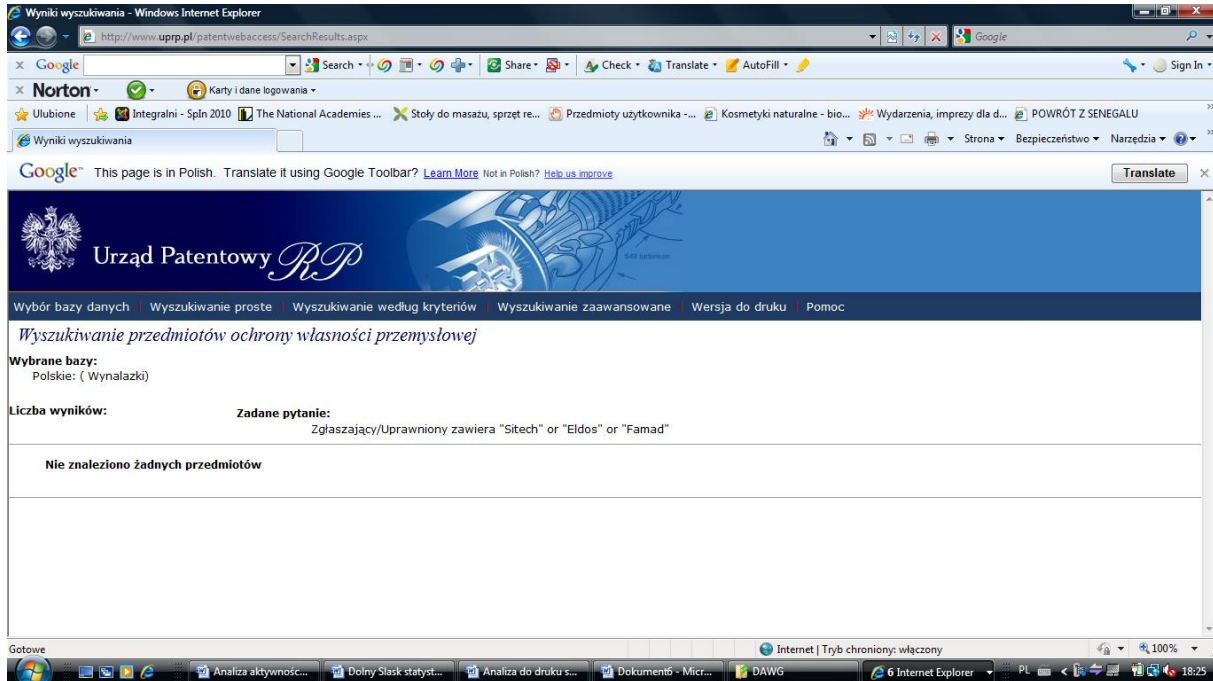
Wyniki wyszukiwania - Windows Internet Explorer

http://www.uprp.pl/patentwebaccess/SearchResults.aspx

Google

× Google Search · Share · Check · Translate · AutoFill · Sign In ·

× Norton · Karty i dane logowania ·

Ulubione | Integralni - SpIn 2010 | The National Academies ... | Stoły do masażu, sprzęt re... | Przedmioty użytkownika -... | Kosmetyki naturalne - bio... | Wydarzenia, imprezy dla d... | POWRÓT Z SENEGALU

Wyniki wyszukiwania

Strona · Bezpieczeństwo · Narzędzia ·

Google™ This page is in Polish. Translate it using Google Toolbar? Learn More Not in Polish? Help us improve

Translate

Urząd Patentowy RP

Wybór bazy danych | Wyszukiwanie proste | Wyszukiwanie według kryteriów | Wyszukiwanie zaawansowane | Wersja do druku | Pomoc

Wyszukiwanie przedmiotów ochrony własności przemysłowej

Wybrane bazy:
Polskie: ( Wynalazki)

Liczba wyników:

Zadane pytanie:
Zgłaszający/Uprawniony zawiera "Sitech" or "Eldos" or "Famad"

Nie znaleziono żadnych przedmiotów

Gotowe

Internet | Tryb chroniony: włączony

100%

Analiza aktywnośc... | Dolny Slask statyst... | Analiza do druku s... | Dokument6 - Micr... | DAWG | 6 Internet Explorer

PL

18:25